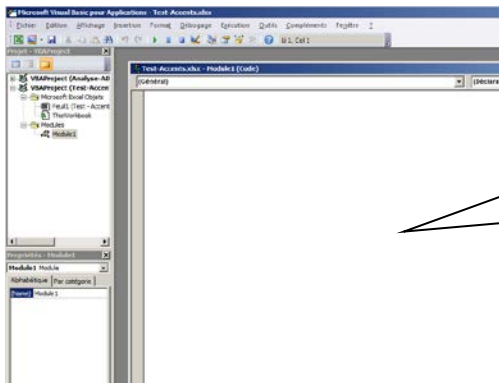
Microsoft Visual Basic pour Applications - Test Accents.xlsx

Fichier Edition Affichage Insertion Format Débogage Exécution Outils Compléments Fenêtre ?

Li 1, Col 1

Projet - VBAProject

VBAProject (Analyse-AB

VBAProject (Test-Accen

Microsoft Excel Objets

Feuil1 (Test - Accent

ThisWorkbook

Modules

Module1

Propriétés - Module1

Module1 Module

Alphabétique Par catégorie

(Name) Module1

Test-Accents.xlsx - Module1 (Code)

(Général)

(Déclara